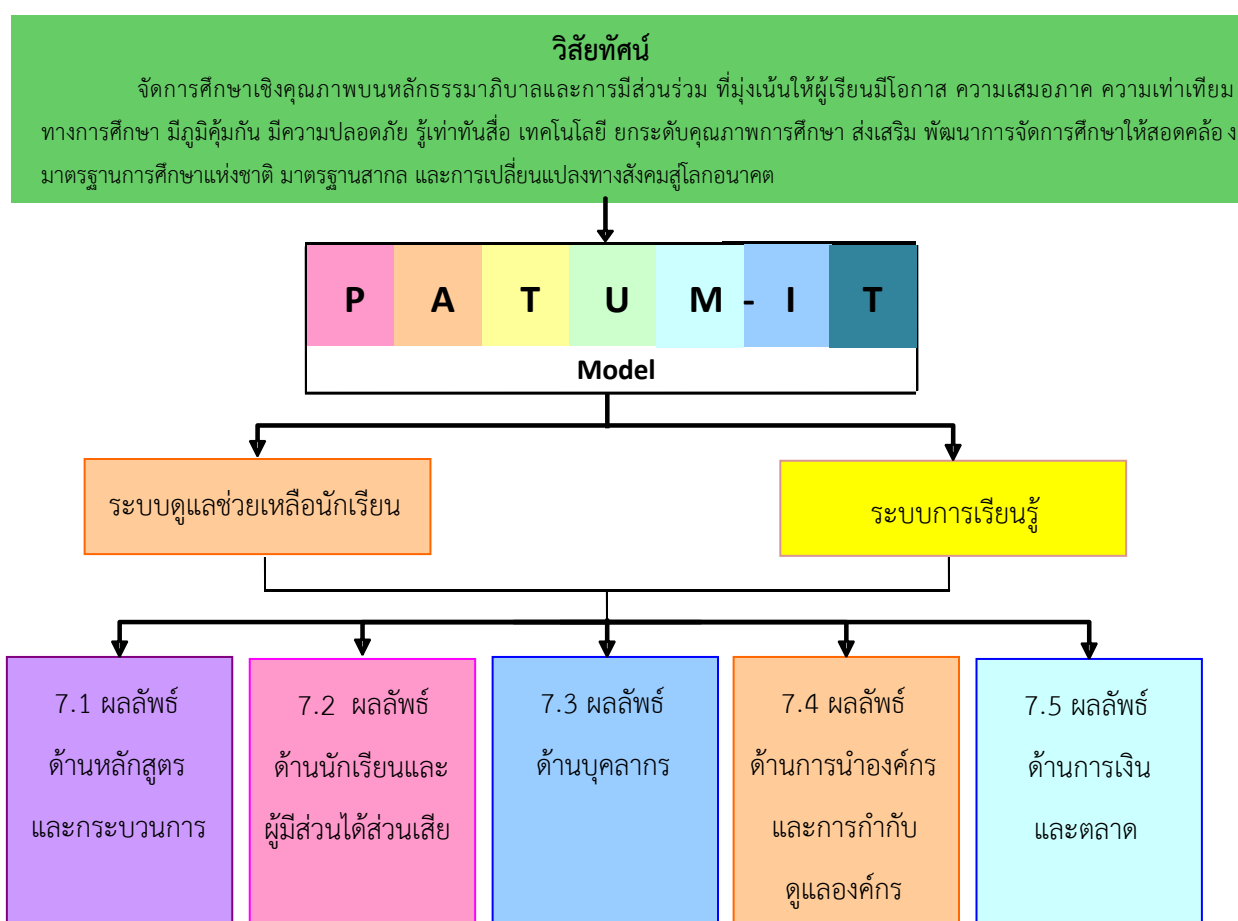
วิสัยทัศน์

จัดการศึกษาเชิงคุณภาพบนหลักธรรมาภิบาลและการมีส่วนร่วม ที่มุ่งเน้นให้ผู้เรียนมีโอกาส ความเสมอภาค ความเท่าเทียมทางการศึกษา มีภูมิคุ้มกัน มีความปลอดภัย รู้เท่าทันสื่อ เทคโนโลยี ยกระดับคุณภาพการศึกษา ส่งเสริม พัฒนาการจัดการศึกษาให้สอดคล้อง มาตรฐานการศึกษาแห่งชาติ มาตรฐานสากล และการเปลี่ยนแปลงทางสังคมสู่โลกอนาคต

P A T U M - I T

Model

ระบบดูแลช่วยเหลือนักเรียน

ระบบการเรียนรู้

7.1 ผลลัพธ์ ด้านหลักสูตรและกระบวนการ

7.2 ผลลัพธ์ ด้านนักเรียนและผู้มีส่วนได้ส่วนเสีย

7.3 ผลลัพธ์ ด้านบุคลากร

7.4 ผลลัพธ์ ด้านการนำองค์กรและการกำกับดูแลองค์กร

7.5 ผลลัพธ์ ด้านการเงินและตลาด